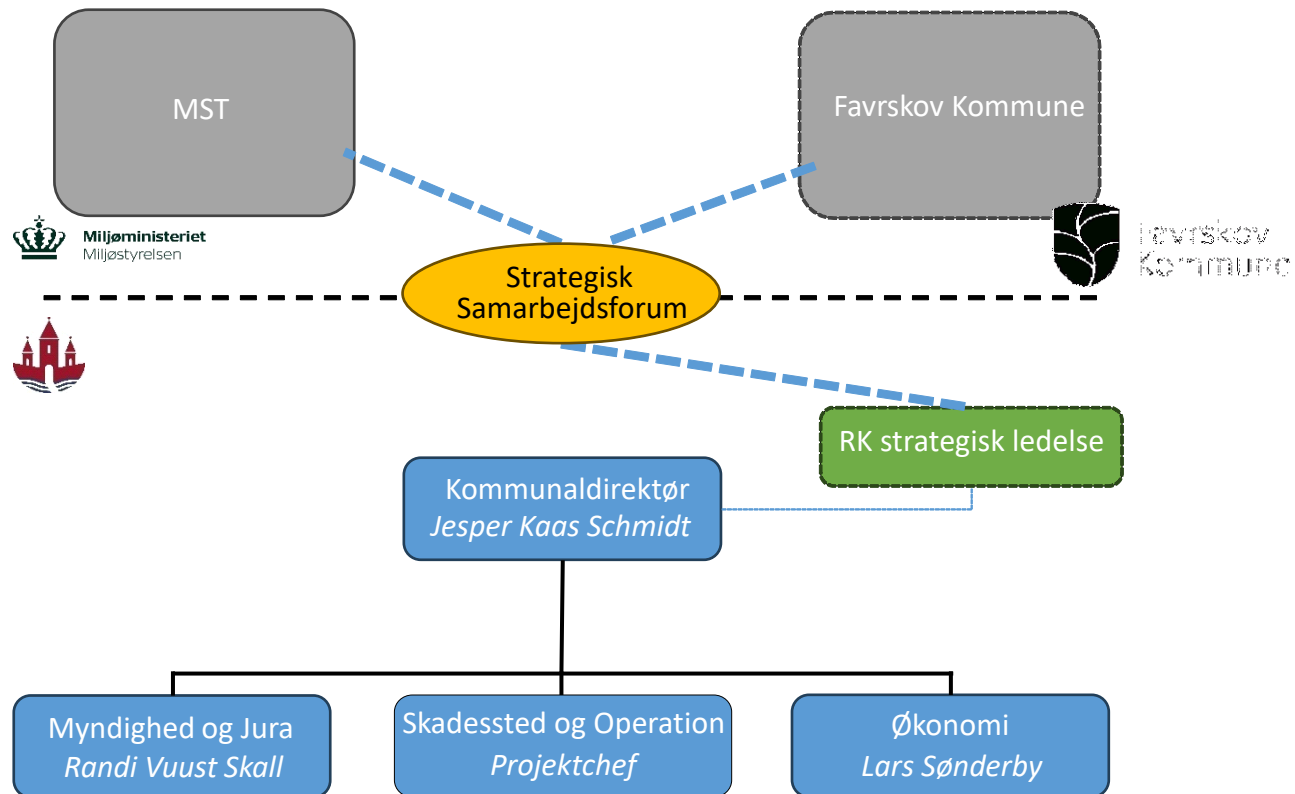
MST

Favrskov Kommune

Miljøministeriet
Miljøstyrelsen

Favrskov
Kommune

Strategisk
Samarbejdsforum

RK strategisk ledelse

Kommunaldirektør
*Jesper Kaas Schmidt*

Myndighed og Jura
*Randi Vuust Skall*

Skadessted og Operation
*Projektchef*

Økonomi
*Lars Sønderby*